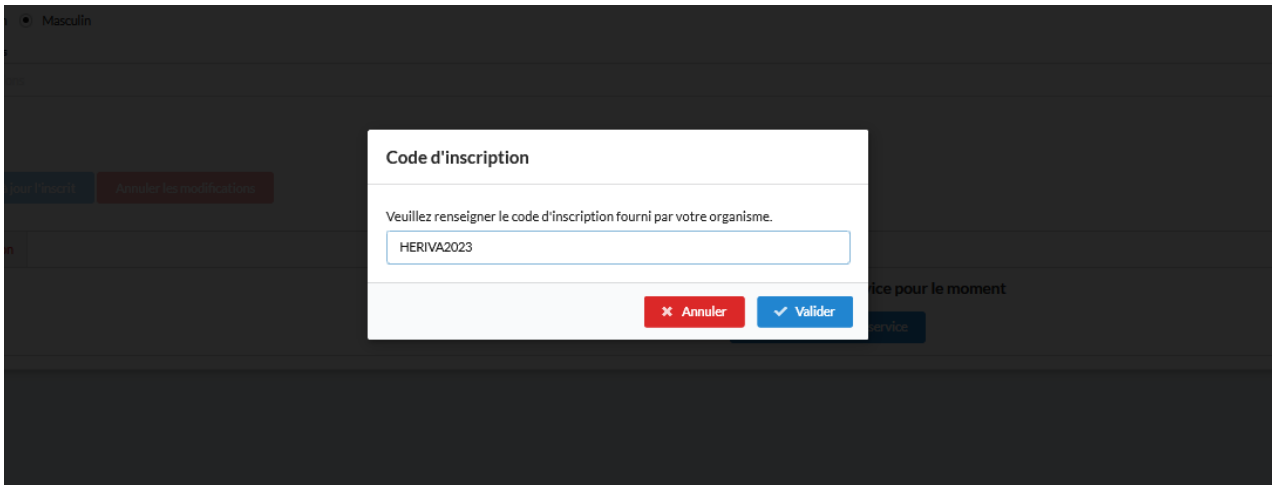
Masculin

our l'inscrit

Annuler les modifications

n

Code d'inscription

Veuillez renseigner le code d'inscription fourni par votre organisme.

HERIVA2023

✖ Annuler

✔ Valider

rice pour le moment

service